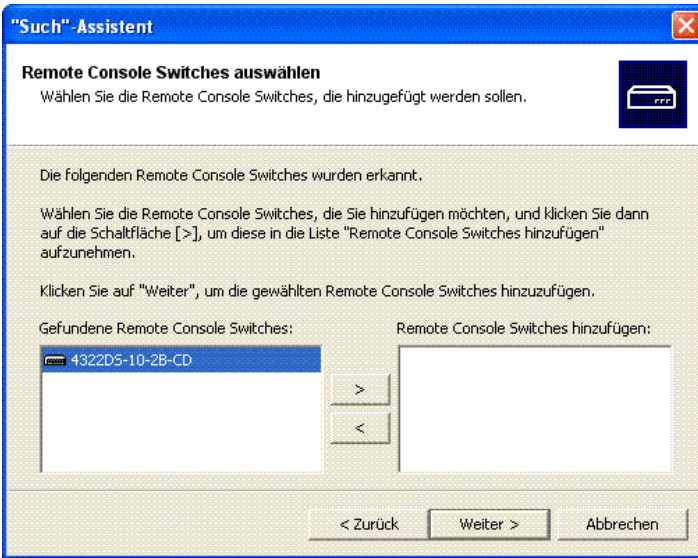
"Such"-Assistent

Remote Console Switches auswählen

Wählen Sie die Remote Console Switches, die hinzugefügt werden sollen.

Die folgenden Remote Console Switches wurden erkannt.

Wählen Sie die Remote Console Switches, die Sie hinzufügen möchten, und klicken Sie dann auf die Schaltfläche [>], um diese in die Liste "Remote Console Switches hinzufügen" aufzunehmen.

Klicken Sie auf "Weiter", um die gewählten Remote Console Switches hinzuzufügen.

Gefundene Remote Console Switches:

4322DS-10-2B-CD

Remote Console Switches hinzufügen:

>

<

< Zurück

Weiter >

Abbrechen